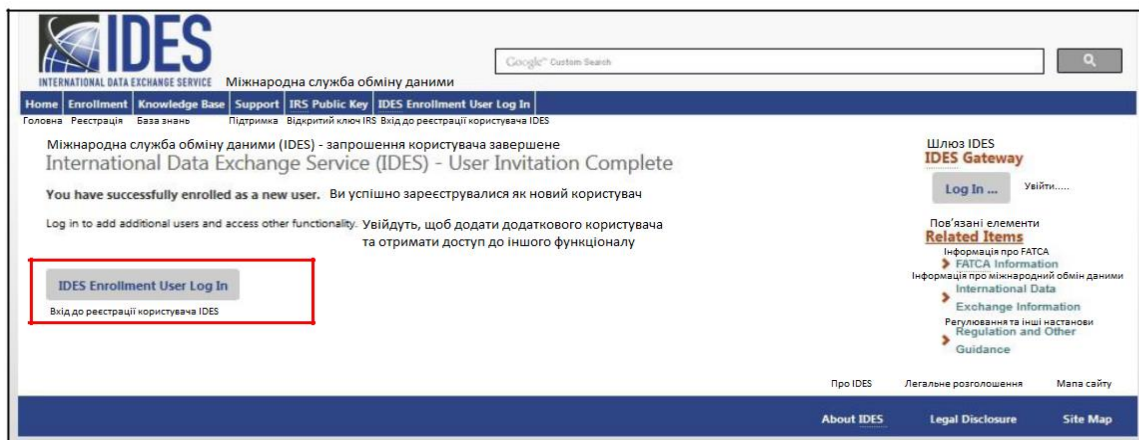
IDES
INTERNATIONAL DATA EXCHANGE SERVICE Міжнародна служба обміну даними

Google™ Custom Search

Home | Enrollment | Knowledge Base | Support | IRS Public Key | IDES Enrollment User Log In
Головна Реєстрація База знань Підтримка Відкритий ключ IRS Вхід до реєстрації користувача IDES

Міжнародна служба обміну даними (IDES) - запрошення користувача завершене
International Data Exchange Service (IDES) - User Invitation Complete

You have successfully enrolled as a new user. Ви успішно зареєструвалися як новий користувач

Log in to add additional users and access other functionality. Увійдуть, щоб додати додаткового користувача та отримати доступ до іншого функціоналу

IDES Enrollment User Log In
Вхід до реєстрації користувача IDES

Шлюз IDES
IDES Gateway
Log In ... Увійти.....

Пов'язані елементи
Related Items
Інформація про FATCA
FATCA Information
Інформація про міжнародний обмін даними
International Data Exchange Information
Регулювання та інші настанови
Regulation and Other Guidance

Про IDES Легальне розголошення Мапа сайту
About IDES Legal Disclosure Site Map